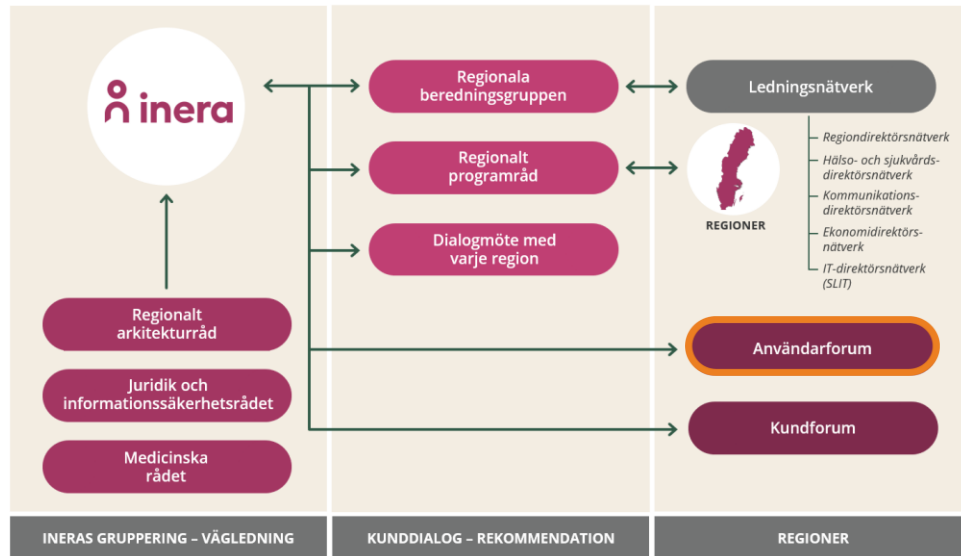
inera

Regionalt arkitekturråd

Juridik och informationssäkerhetsrådet

Medicinska rådet

Regionala beredningsgruppen

Regionalt programråd

Dialogmöte med varje region

Ledningsnätverk

REGIONER

Regiondirektörsnätverk

Hälso- och sjukvårdsdirektörsnätverk

Kommunikationsdirektörsnätverk

Ekonomidirektörsnätverk

IT-direktörsnätverk (SLIT)

Användarforum

Kundforum

INERAS GRUPPERING – VÄGLEDNING

KUNDDIALOG – REKOMMENDATION

REGIONER